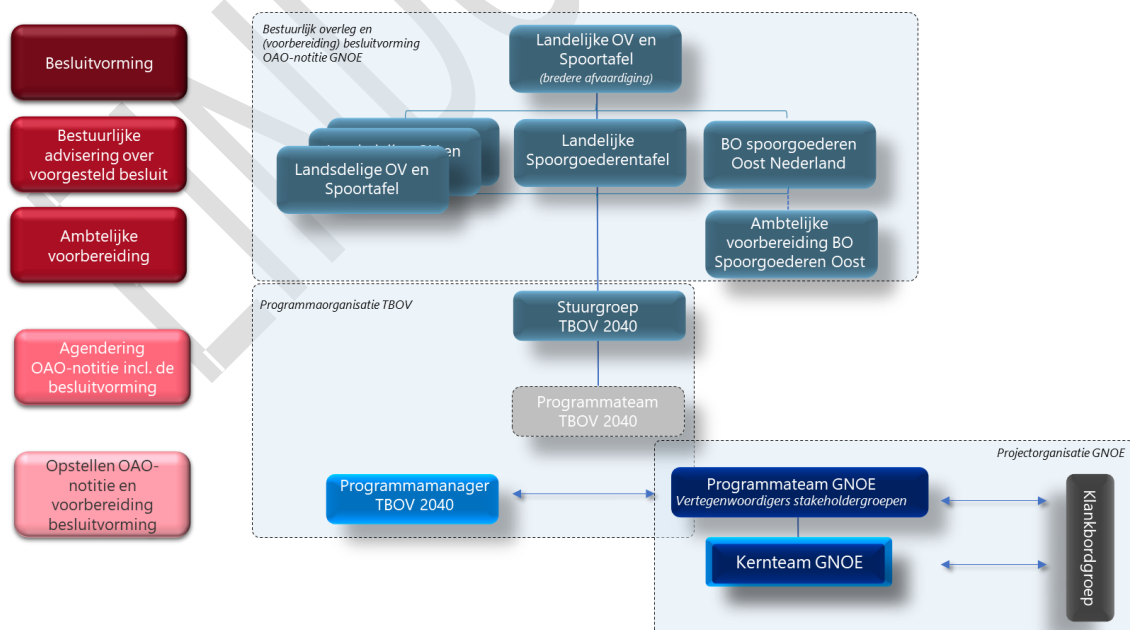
Besluitvorming

Bestuurlijke advisering over voorgesteld besluit

Ambtelijke voorbereiding

Agendering OAO-notitie incl. de besluitvorming

Opstellen OAO-notitie en voorbereiding besluitvorming

Bestuurlijk overleg en (voorbereiding) besluitvorming OAO-notitie GNOE

Landelijke OV en Spoortafel
(bredere afvaardiging)

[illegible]

Landsdelige OV en Spoortafel

Landelijke Spoorgoederentafel

BO spoorgoederen Oost Nederland

Ambtelijke voorbereiding BO Spoorgoederen Oost

Programmaorganisatie TBOV

Stuurgroep TBOV 2040

Programmateam TBOV 2040

Projectorganisatie GNOE

Programmamanager TBOV 2040

Programmateam GNOE
Vertegenwoordigers stakeholdergroepen

Kernteam GNOE

Klankbordgroep